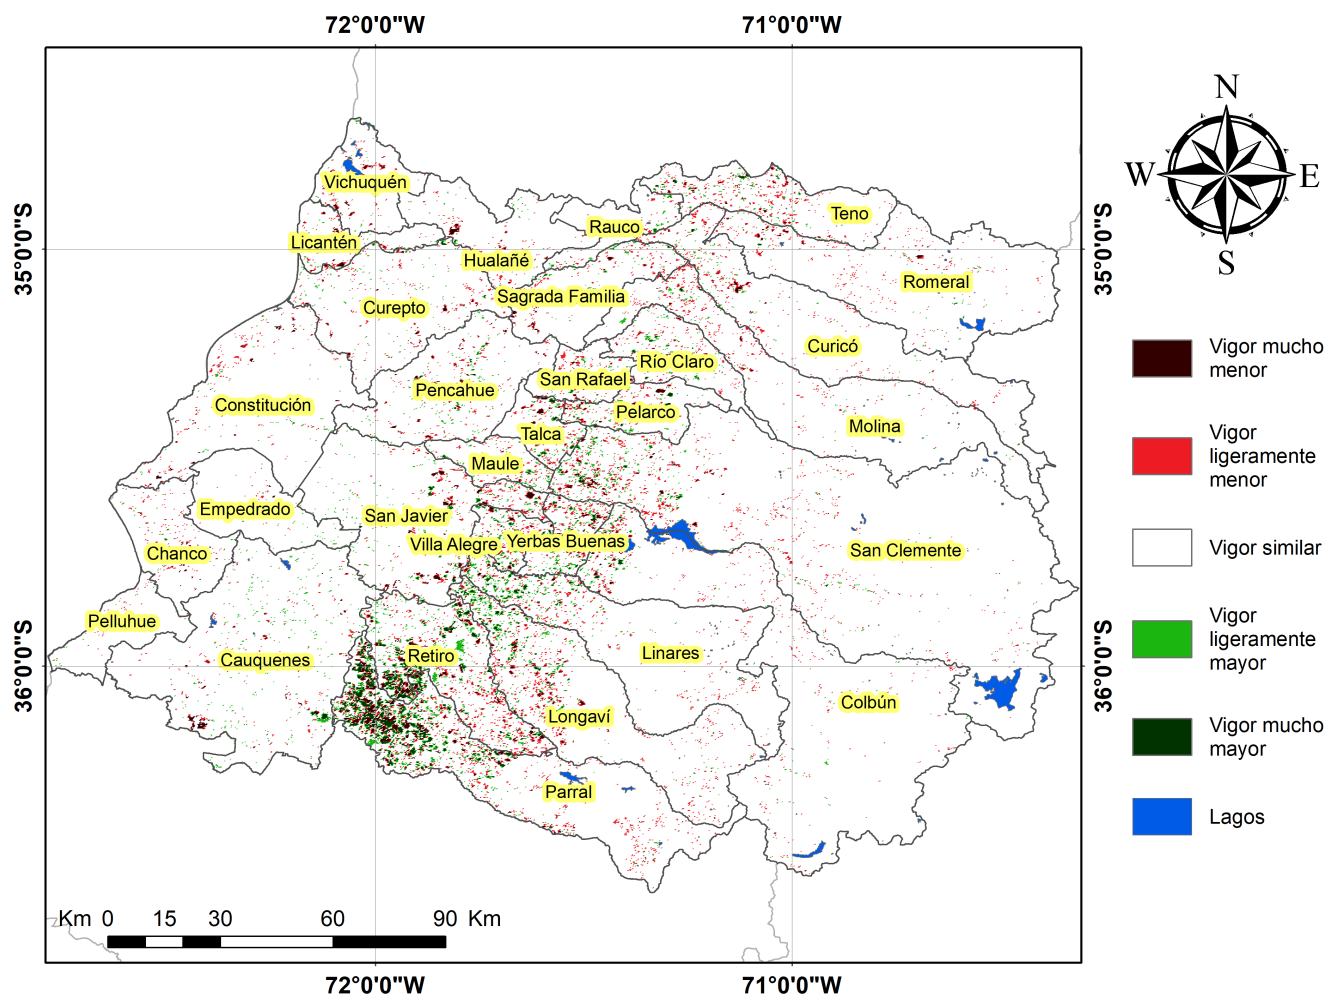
72°0'0"W

71°0'0"W

35°0'0"S

35°0'0"S

36°0'0"S

36°0'0"S

N
W
E
S

Vichuquén
Licantén
Hualañé
Rauco
Teno
Romeral
Curepto
Sagrada Familia
Curicó
Río Claro
San Rafael
Pencahue
Pelarco
Constitución
Molina
Talca
Maule
Empedrado
San Javier
Villa Alegre
Yerbas Buenas
San Clemente
Chanco
Pelluhue
Cauquenes
Retiro
Linares
Colbún
Longaví
Parral

Vigor mucho menor

Vigor ligeramente menor

Vigor similar

Vigor ligeramente mayor

Vigor mucho mayor

Lagos

Km 0 15 30 60 90 Km

72°0'0"W

71°0'0"W